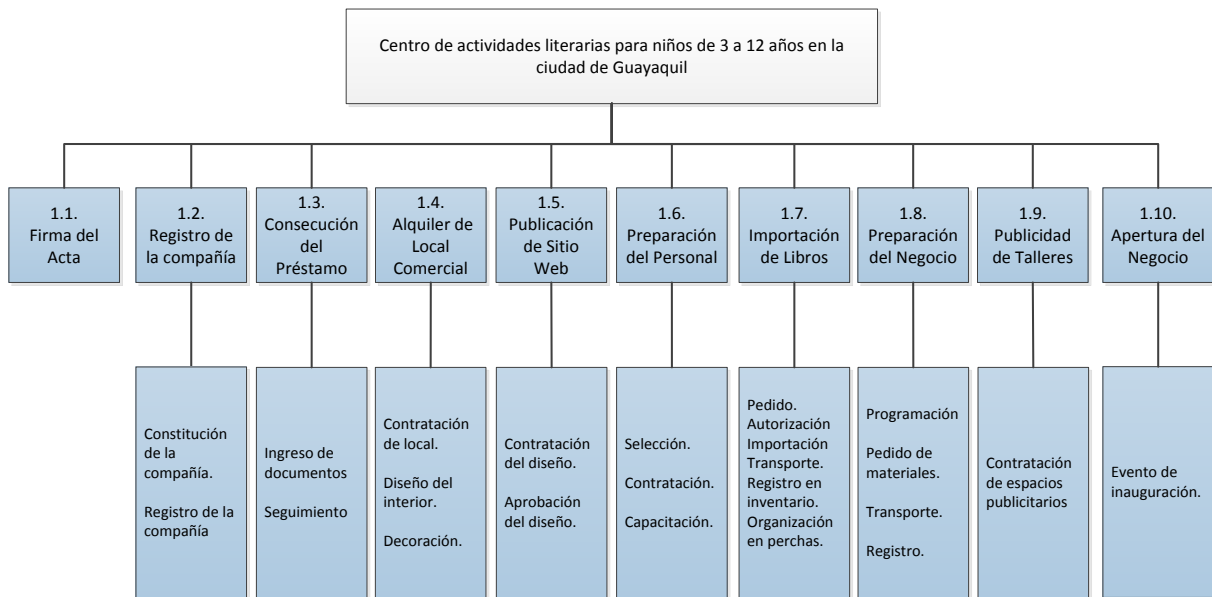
Centro de actividades literarias para niños de 3 a 12 años en la ciudad de Guayaquil

1.1. Firma del Acta

1.2. Registro de la compañía

Constitución de la compañía.

Registro de la compañía

1.3. Consecución del Préstamo

Ingreso de documentos

Seguimiento

1.4. Alquiler de Local Comercial

Contratación de local.

Diseño del interior.

Decoración.

1.5. Publicación de Sitio Web

Contratación del diseño.

Aprobación del diseño.

1.6. Preparación del Personal

Selección.

Contratación.

Capacitación.

1.7. Importación de Libros

Pedido.
Autorización Importación
Transporte.
Registro en inventario.
Organización en perchas.

1.8. Preparación del Negocio

Programación

Pedido de materiales.

Transporte.

Registro.

1.9. Publicidad de Talleres

Contratación de espacios publicitarios

1.10. Apertura del Negocio

Evento de inauguración.